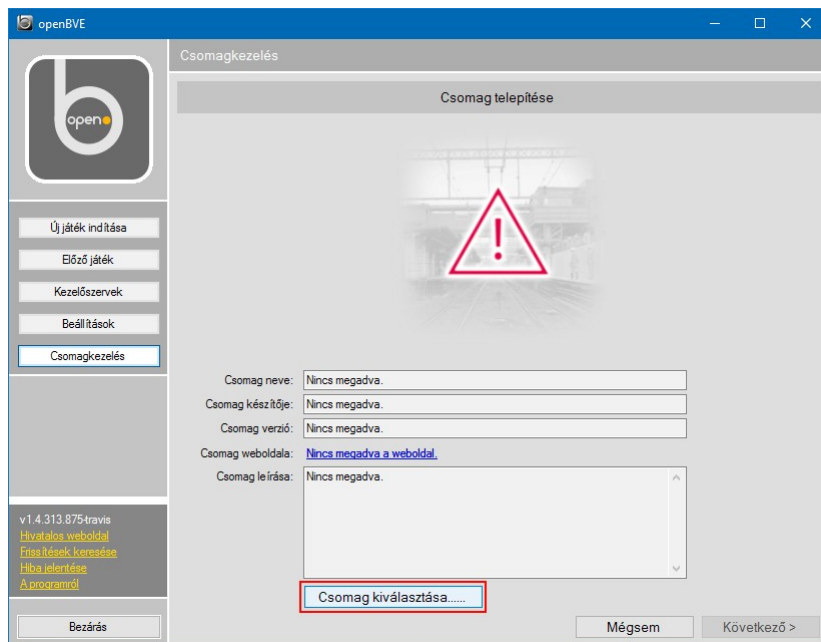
openBVE

open

Új játék indítása

Előző játék

Kezelőszervek

Beállítások

Csomagkezelés

v1.4.313.875-travis
Hivatalos weboldal
Frissítések keresése
Hiba jelentése
A programról

Bezárás

Csomagkezelés

Csomag telepítése

Csomag neve: Nincs megadva.

Csomag készítője: Nincs megadva.

Csomag verzió: Nincs megadva.

Csomag weboldala: Nincs megadva a weboldal.

Csomag leírása: Nincs megadva.

Csomag kiválasztása......

Mégsem

Következő >